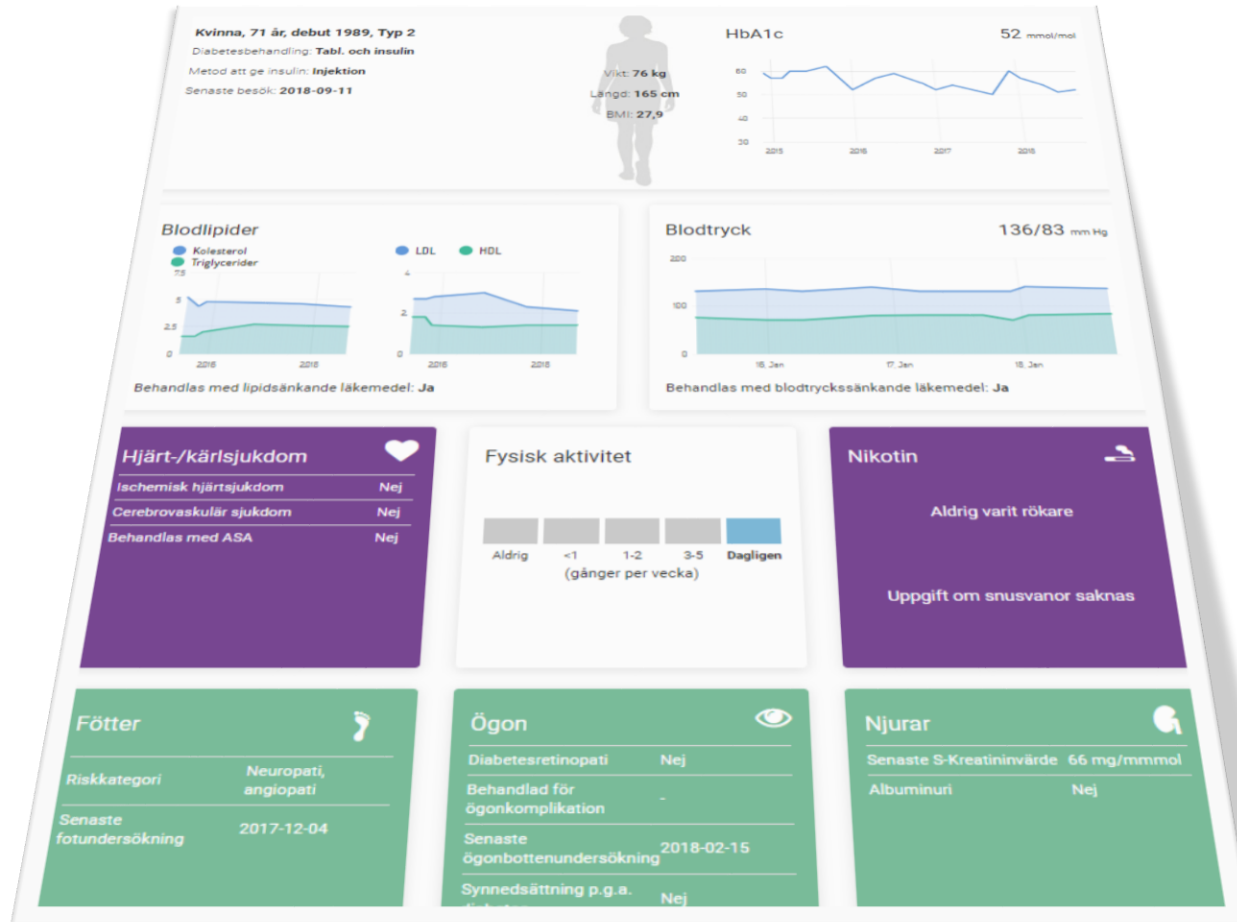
Kvinna, 71 år, debut 1989, Typ 2
Diabetesbehandling: Tabl. och insulin
Metod att ge insulin: Injektion
Senaste besök: 2018-09-11

Vikt: 76 kg
Längd: 165 cm
BMI: 27,9

HbA1c
52 mmol/mol
60
50
40
30
2015
2016
2017
2018

Blodlipider
Kolesterol
Triglycerider
LDL
HDL
7,5
5
2,5
0
2016
2018
4
2
0
2016
2018
Behandlas med lipidsänkande läkemedel: Ja

Blodtryck
136/83 mm Hg
200
100
0
16. Jan
17. Jan
18. Jan
Behandlas med blodtryckssänkande läkemedel: Ja

Hjärt-/kärlsjukdom
| Ischemisk hjärtsjukdom | Nej |
|---|---|
| Cerebrovaskulär sjukdom | Nej |
| Behandlas med ASA | Nej |

Fysisk aktivitet
Aldrig
<1
1-2
3-5
Dagligen
(gånger per vecka)

Nikotin
Aldrig varit rökare
Uppgift om snusvanor saknas

Fötter
| Riskkategori | Neuropati, angiopati |
|---|---|
| Senaste fotundersökning | 2017-12-04 |

Ögon
| Diabetesretinopati | Nej |
|---|---|
| Behandlad för ögonkomplikation | - |
| Senaste ögonbottenundersökning | 2018-02-15 |
| Synnedsättning p.g.a. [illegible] | Nej |

Njurar
| Senaste S-Kreatininvärde | 66 mg/mmmol |
|---|---|
| Albuminuri | Nej |